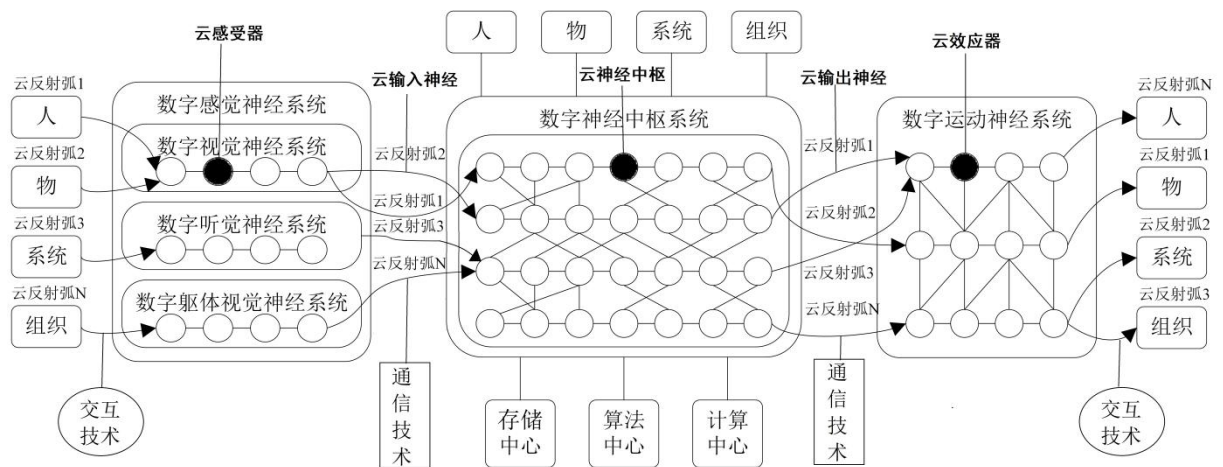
云感受器

人 物 系统 组织

云神经中枢

云效应器

云输入神经

云输出神经

云反射弧1
人
云反射弧2
物
云反射弧3
系统
云反射弧N
组织

数字感觉神经系统
数字视觉神经系统
数字听觉神经系统
数字躯体视觉神经系统

云反射弧2
云反射弧1
云反射弧3
云反射弧N

数字神经中枢系统

云反射弧1
云反射弧2
云反射弧3
云反射弧N

数字运动神经系统

云反射弧N
人
云反射弧1
物
云反射弧2
系统
云反射弧3
组织

交互技术

通信技术

存储中心
算法中心
计算中心

通信技术

交互技术